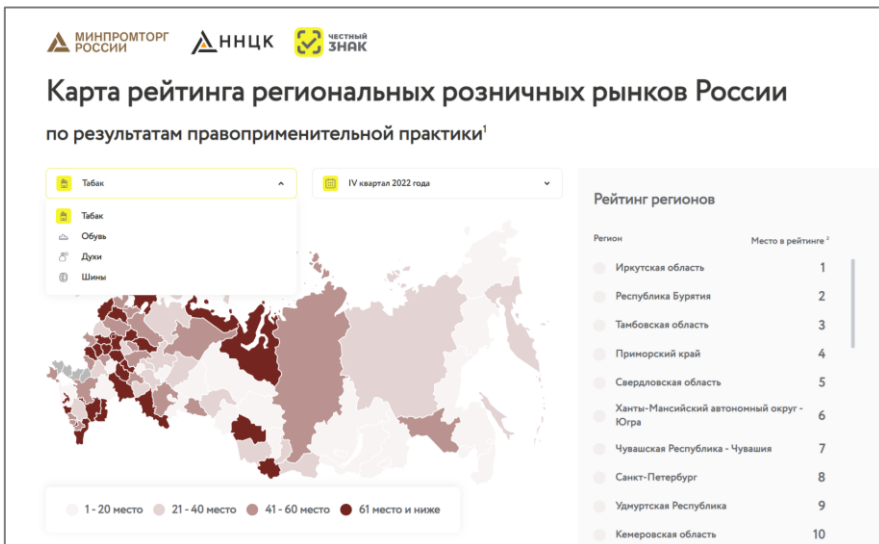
МИНПРОМТОРГ РОССИИ
ННЦК
ЧЕСТНЫЙ ЗНАК

Карта рейтинга региональных розничных рынков России

по результатам правоприменительной практики$^1$

Табак
Табак
Обувь
Духи
Шины

IV квартал 2022 года

1 - 20 место
21 - 40 место
41 - 60 место
61 место и ниже

Рейтинг регионов

| Регион | Место в рейтинге $^2$ |
|---|---|
| Иркутская область | 1 |
| Республика Бурятия | 2 |
| Тамбовская область | 3 |
| Приморский край | 4 |
| Свердловская область | 5 |
| Ханты-Мансийский автономный округ - Югра | 6 |
| Чувашская Республика - Чувашия | 7 |
| Санкт-Петербург | 8 |
| Удмуртская Республика | 9 |
| Кемеровская область | 10 |